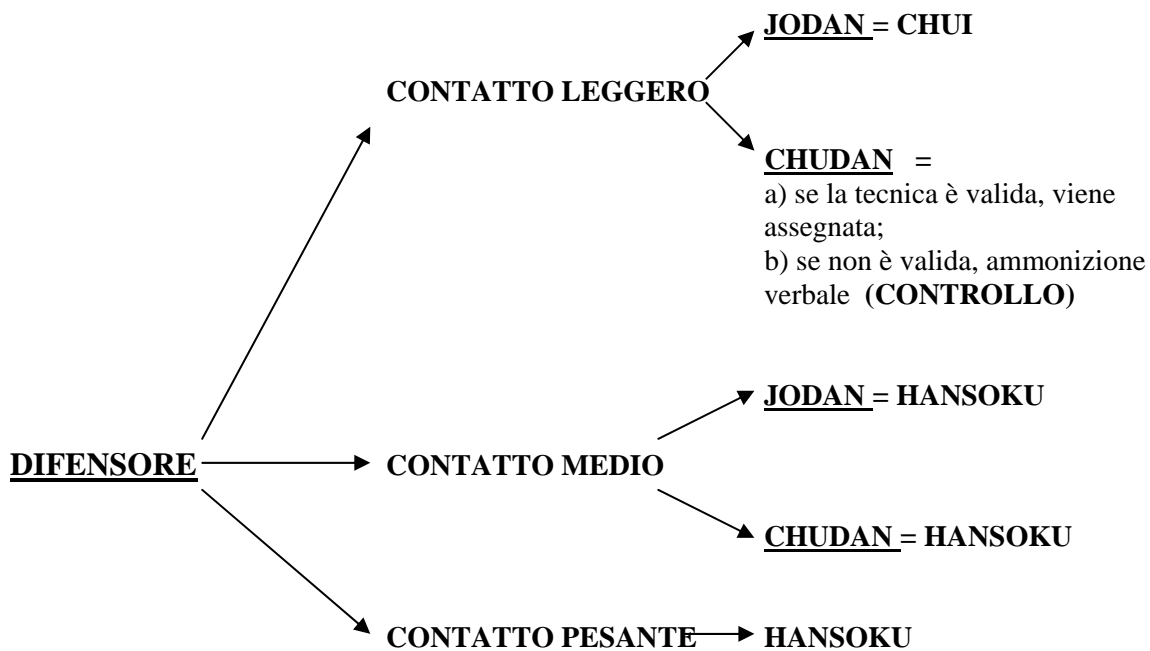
JODAN = CHUI

CONTATTO LEGGERO

CHUDAN =
a) se la tecnica è valida, viene assegnata;
b) se non è valida, ammonizione verbale (CONTROLLO)

JODAN = HANSOKU

DIFENSORE

CONTATTO MEDIO

CHUDAN = HANSOKU

CONTATTO PESANTE

HANSOKU